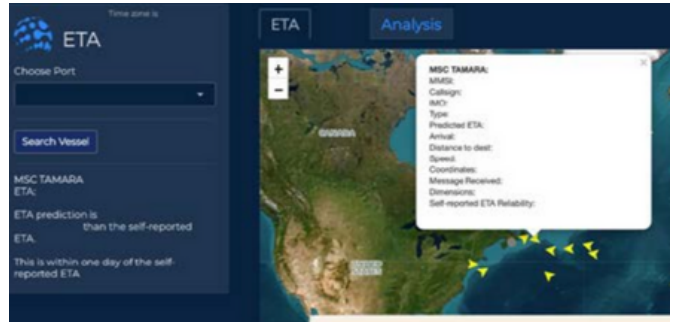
Time zone is

ETA

Choose Port

Search Vessel

MSC TAMARA
ETA:

ETA prediction is than the self-reported ETA.

This is within one day of the self-reported ETA

ETA

Analysis

+
−

CANADA

MSC TAMARA:
MMSI:
Callsign:
IMO:
Type:
Predicted ETA:
Arrival:
Distance to dest:
Speed:
Coordinates:
Message Received:
Dimensions:
Self-reported ETA Reliability:

×

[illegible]